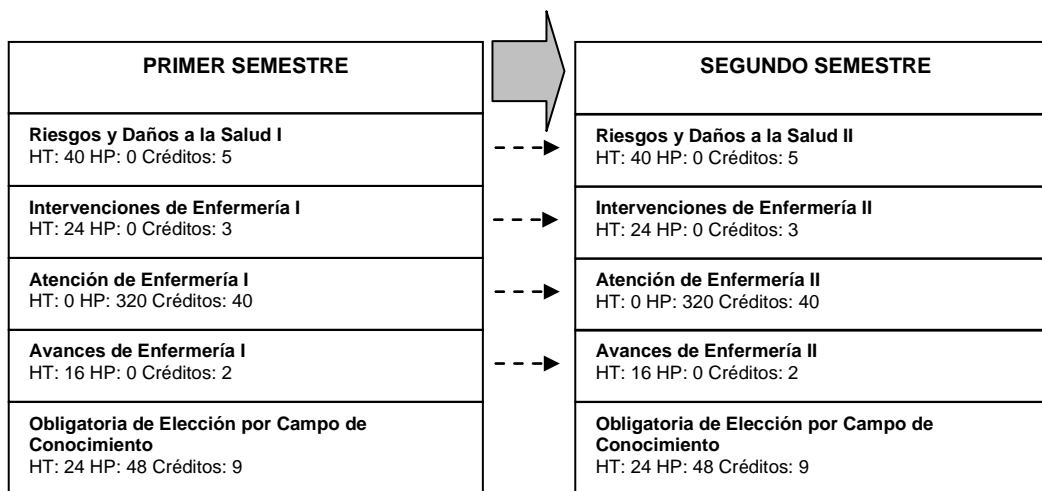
PRIMER SEMESTRE

Riesgos y Daños a la Salud I
HT: 40 HP: 0 Créditos: 5

Intervenciones de Enfermería I
HT: 24 HP: 0 Créditos: 3

Atención de Enfermería I
HT: 0 HP: 320 Créditos: 40

Avances de Enfermería I
HT: 16 HP: 0 Créditos: 2

Obligatoria de Elección por Campo de Conocimiento
HT: 24 HP: 48 Créditos: 9

SEGUNDO SEMESTRE

Riesgos y Daños a la Salud II
HT: 40 HP: 0 Créditos: 5

Intervenciones de Enfermería II
HT: 24 HP: 0 Créditos: 3

Atención de Enfermería II
HT: 0 HP: 320 Créditos: 40

Avances de Enfermería II
HT: 16 HP: 0 Créditos: 2

Obligatoria de Elección por Campo de Conocimiento
HT: 24 HP: 48 Créditos: 9